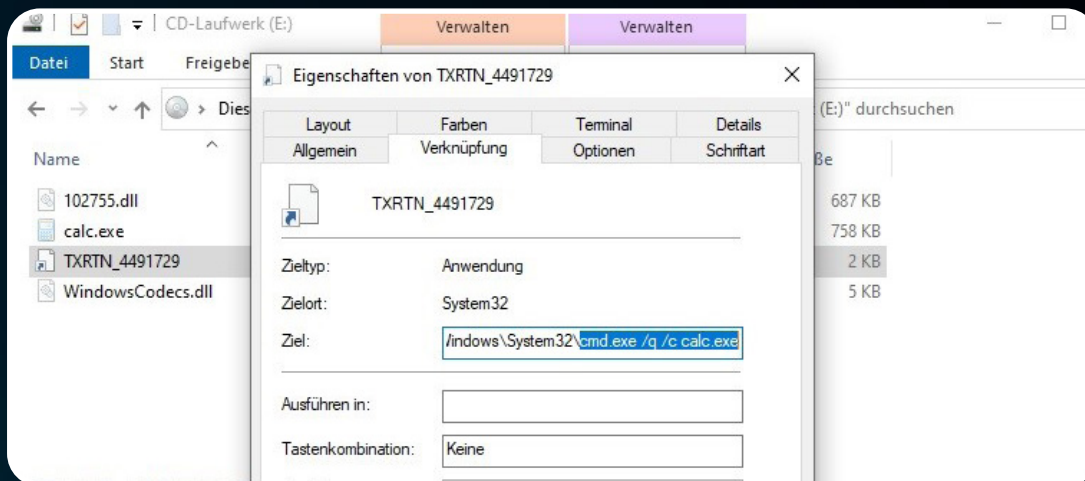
CD-Laufwerk (E:)

Verwalten

Verwalten

Datei

Start

Freigebe

Dies

(E:)" durchsuchen

Name

ße

102755.dll

687 KB

calc.exe

758 KB

TXRTN_4491729

2 KB

WindowsCodecs.dll

5 KB

Eigenschaften von TXRTN_4491729

×

Layout

Farben

Terminal

Details

Allgemein

Verknüpfung

Optionen

Schriftart

TXRTN_4491729

Zieltyp:

Anwendung

Zielort:

System32

Ziel:

/indows\System32\cmd.exe /q /c calc.exe

Ausführen in:

Tastenkombination:

Keine